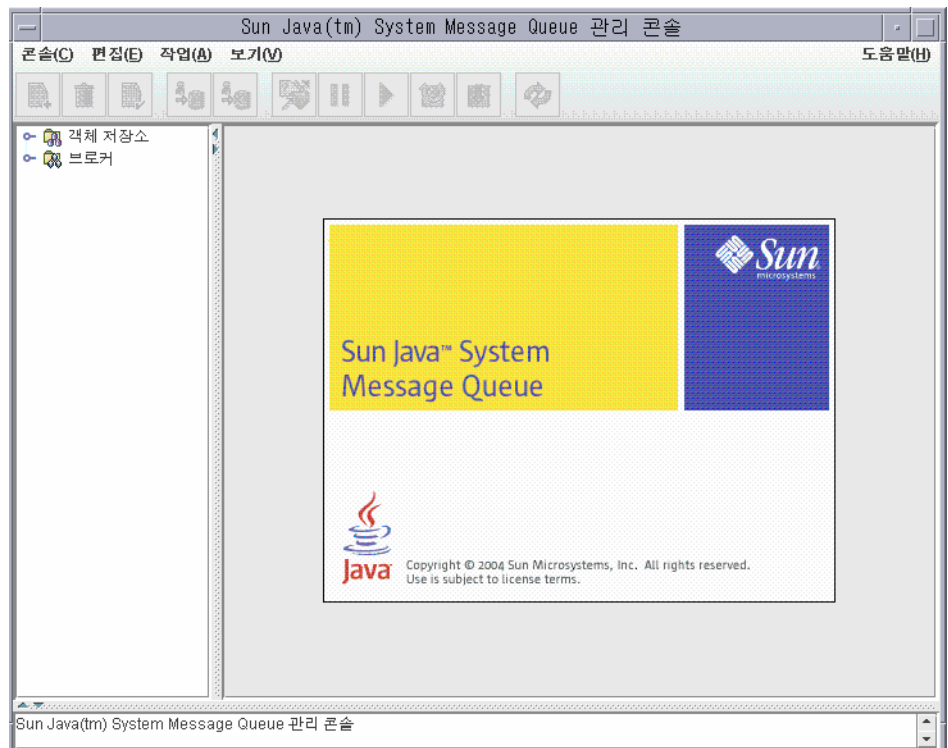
Sun Java(tm) System Message Queue 관리 콘솔

콘솔(C) 편집(E) 작업(A) 보기(V) 도움말(H)

객체 저장소
브로커

Sun microsystems

Sun Java™ System Message Queue

Java

Copyright © 2004 Sun Microsystems, Inc. All rights reserved. Use is subject to license terms.

Sun Java(tm) System Message Queue 관리 콘솔